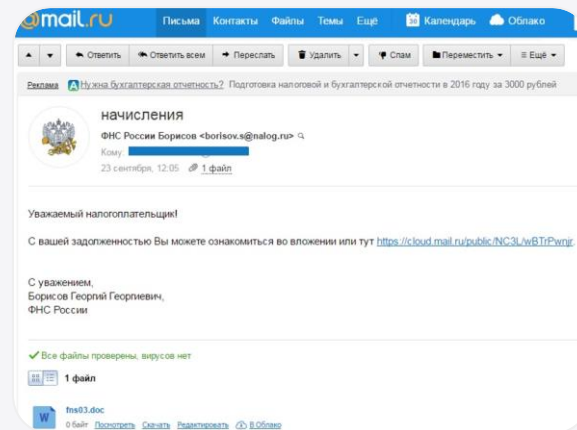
@mail.ru Письма Контакты Файлы Темы Ещё 30 Календарь Облако

Ответить Ответить всем Переслать Удалить Спам Переместить Ещё

Реклама Нужна бухгалтерская отчетность? Подготовка налоговой и бухгалтерской отчетности в 2016 году за 3000 рублей

начисления

ФНС России Борисов <borisov.s@nalog.ru>

Кому: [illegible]

23 сентября, 12:05 1 файл

Уважаемый налогоплательщик!

С вашей задолженностью Вы можете ознакомиться во вложении или тут https://cloud.mail.ru/public/NC3L/wBTrPwnjr.

С уважением,
Борисов Георгий Георгиевич,
ФНС России

Все файлы проверены, вирусов нет

1 файл

fns03.doc
0 байт Посмотреть Скачать Редактировать В Облако